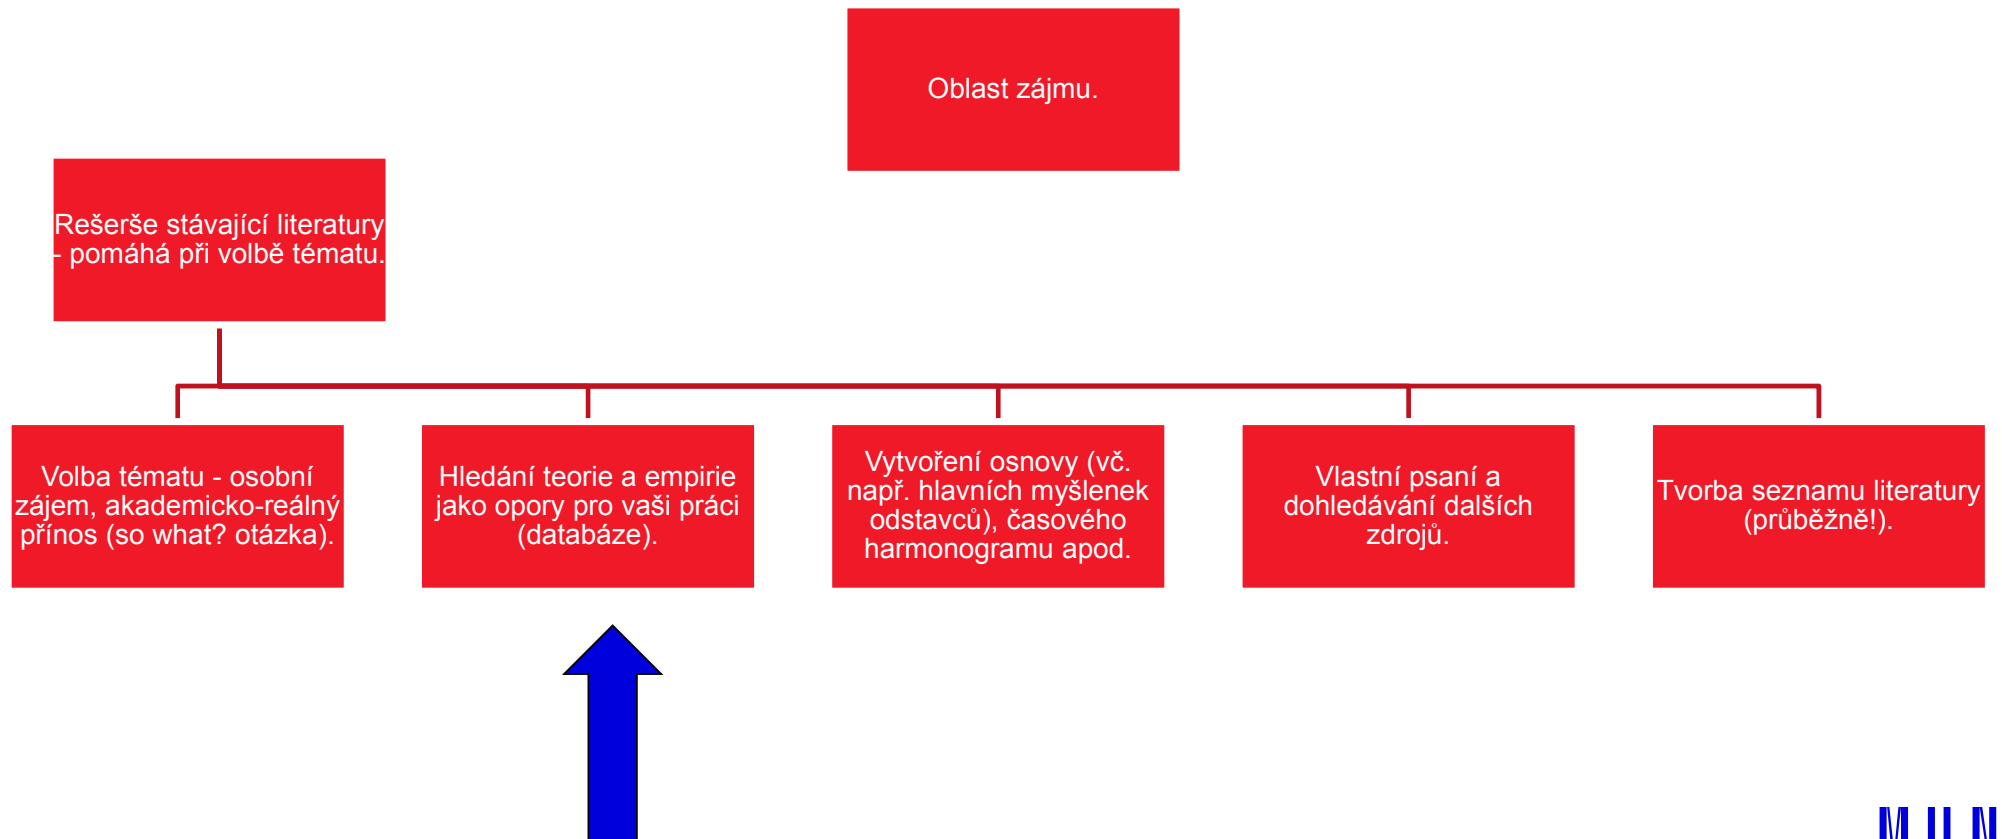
Oblast zájmu.

Rešerše stávající literatury - pomáhá při volbě tématu.

Volba tématu - osobní zájem, akademicko-reálný přínos (so what? otázka).

Hledání teorie a empirie jako opory pro vaši práci (databáze).

Vytvoření osnovy (vč. např. hlavních myšlenek odstavců), časového harmonogramu apod.

Vlastní psaní a dohledávání dalších zdrojů.

Tvorba seznamu literatury (průběžně!).

MUN